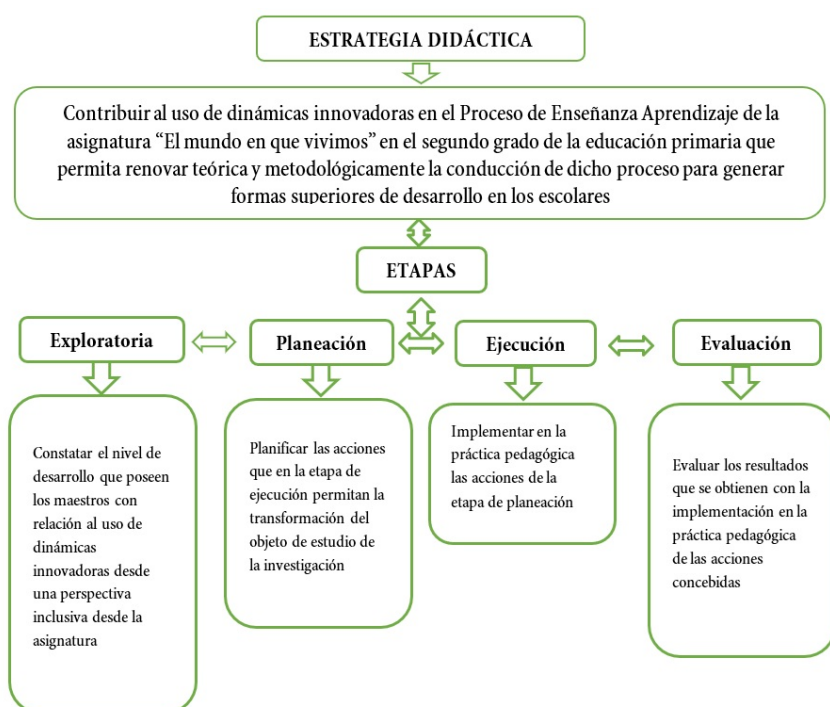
ESTRATEGIA DIDÁCTICA

Contribuir al uso de dinámicas innovadoras en el Proceso de Enseñanza Aprendizaje de la asignatura “El mundo en que vivimos” en el segundo grado de la educación primaria que permita renovar teórica y metodológicamente la conducción de dicho proceso para generar formas superiores de desarrollo en los escolares

ETAPAS

Exploratoria

Planeación

Ejecución

Evaluación

Constatar el nivel de desarrollo que poseen los maestros con relación al uso de dinámicas innovadoras desde una perspectiva inclusiva desde la asignatura

Planificar las acciones que en la etapa de ejecución permitan la transformación del objeto de estudio de la investigación

Implementar en la práctica pedagógica las acciones de la etapa de planeación

Evaluar los resultados que se obtienen con la implementación en la práctica pedagógica de las acciones concebidas